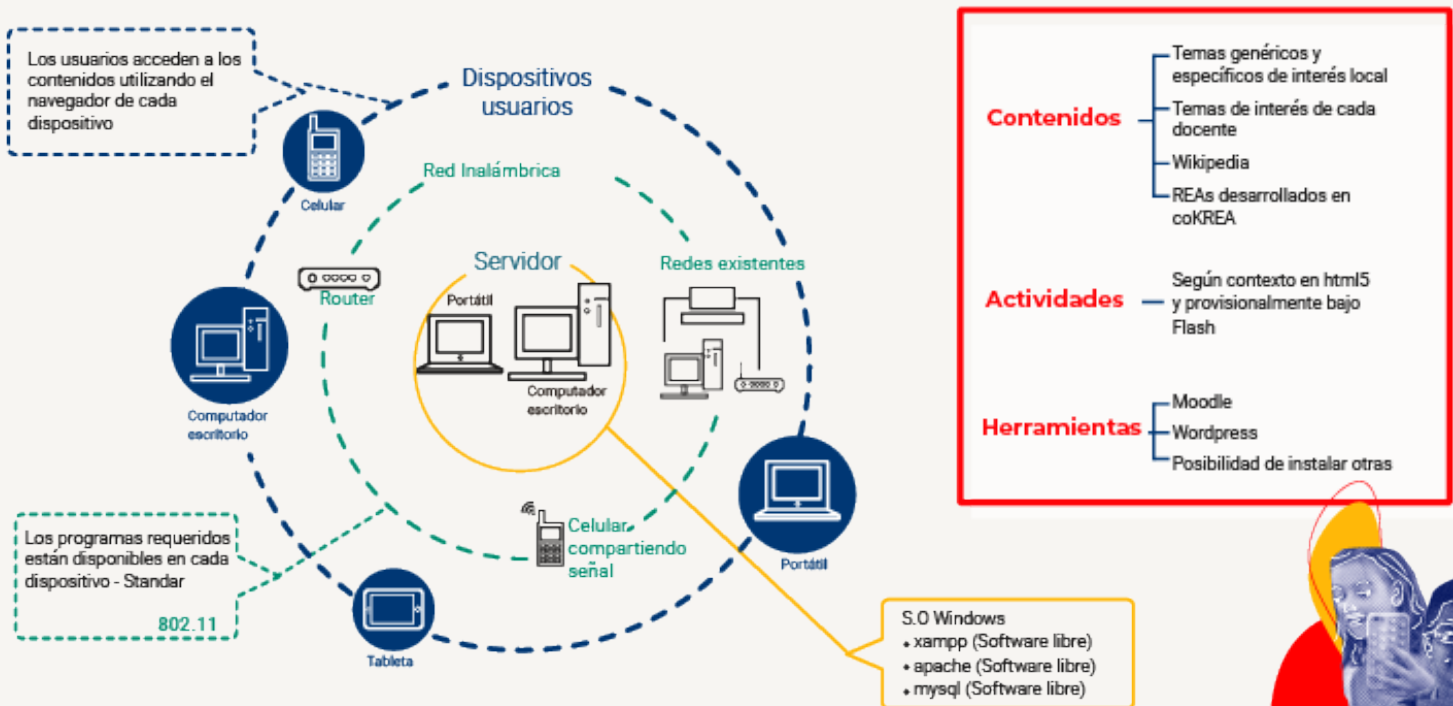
Los usuarios acceden a los contenidos utilizando el navegador de cada dispositivo

Dispositivos usuarios

Celular

Red Inalámbrica

Router

Servidor

Portátil

Computador escritorio

Redes existentes

Computador escritorio

Celular compartiendo señal

Portátil

Los programas requeridos están disponibles en cada dispositivo - Standar

802.11

Tableta

S.O Windows
• xampp (Software libre)
• apache (Software libre)
• mysql (Software libre)

Contenidos
Temas genéricos y específicos de interés local
Temas de interés de cada docente
Wikipedia
REAs desarrollados en coKREA

Actividades
Según contexto en html5 y provisionalmente bajo Flash

Herramientas
Moodle
Wordpress
Posibilidad de instalar otras